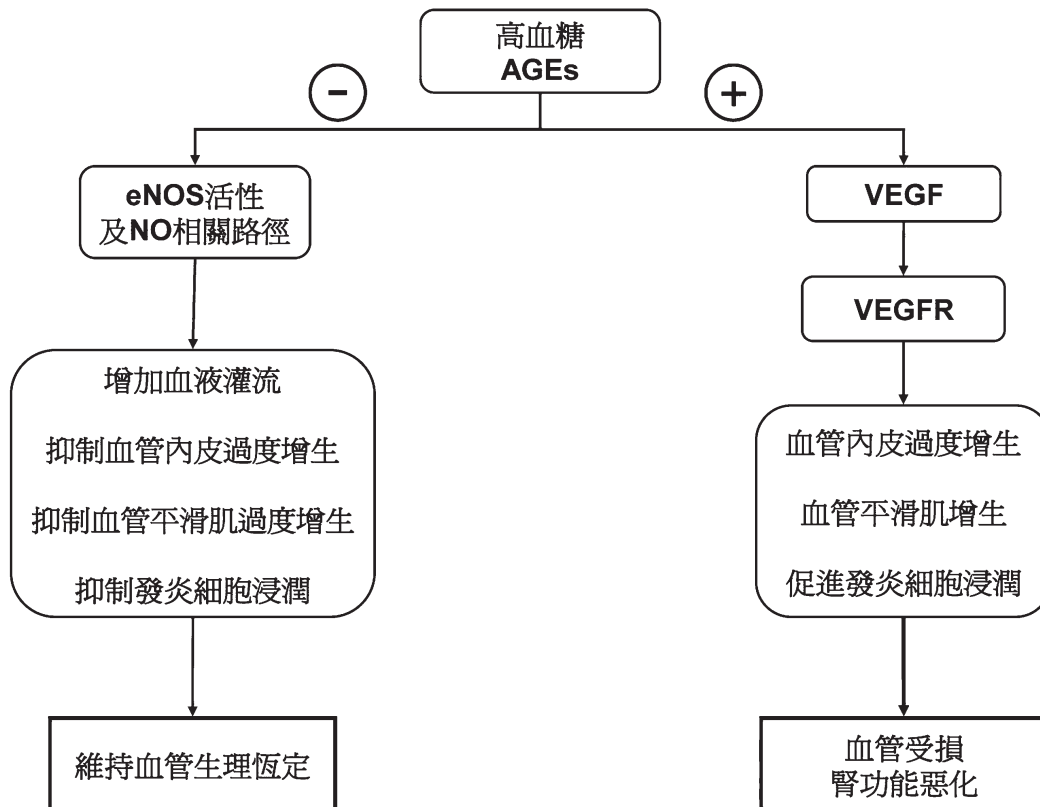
高血糖
AGEs

−

+

eNOS活性
及NO相關路徑

VEGF

VEGFR

增加血液灌流

抑制血管內皮過度增生

抑制血管平滑肌過度增生

抑制發炎細胞浸潤

血管內皮過度增生

血管平滑肌增生

促進發炎細胞浸潤

維持血管生理恆定

血管受損
腎功能惡化